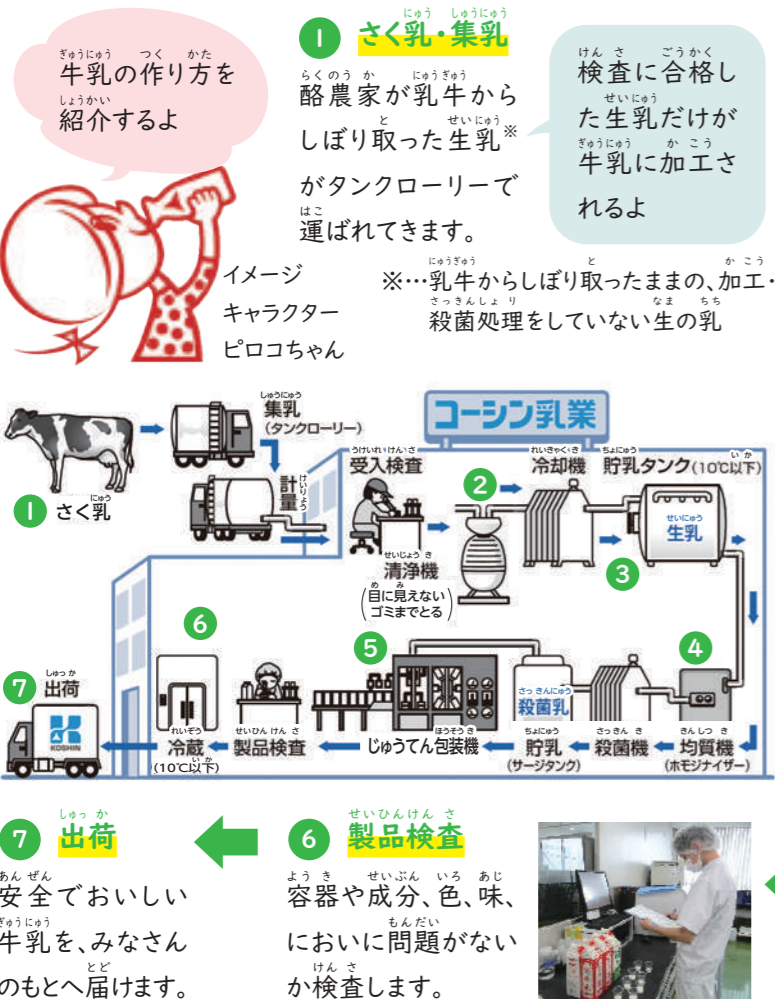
牛乳の作り方を紹介するよ

1 さく乳・集乳

酪農家が乳牛からしぼり取った生乳※がタンクローリーで運ばれてきます。

検査に合格した生乳だけが牛乳に加工されるよ

イメージキャラクターピロコちゃん

※…乳牛からしぼり取ったままの、加工・殺菌処理をしていない生の乳

コーシン乳業

集乳（タンクローリー）

1 さく乳

計量

受入検査

2 冷却機

貯乳タンク（10℃以下）

生乳

3

清浄機（目に見えないゴミまでとる）

4

5

6

7 出荷

KOSHIN

殺菌乳

冷蔵（10℃以下）

製品検査

じゅうてん包装機

貯乳（サージタンク）

殺菌機

均質機（ホモジナイザー）

7 出荷

安全でおいしい牛乳を、みなさんのもとへ届けます。

6 製品検査

容器や成分、色、味、においに問題がないか検査します。